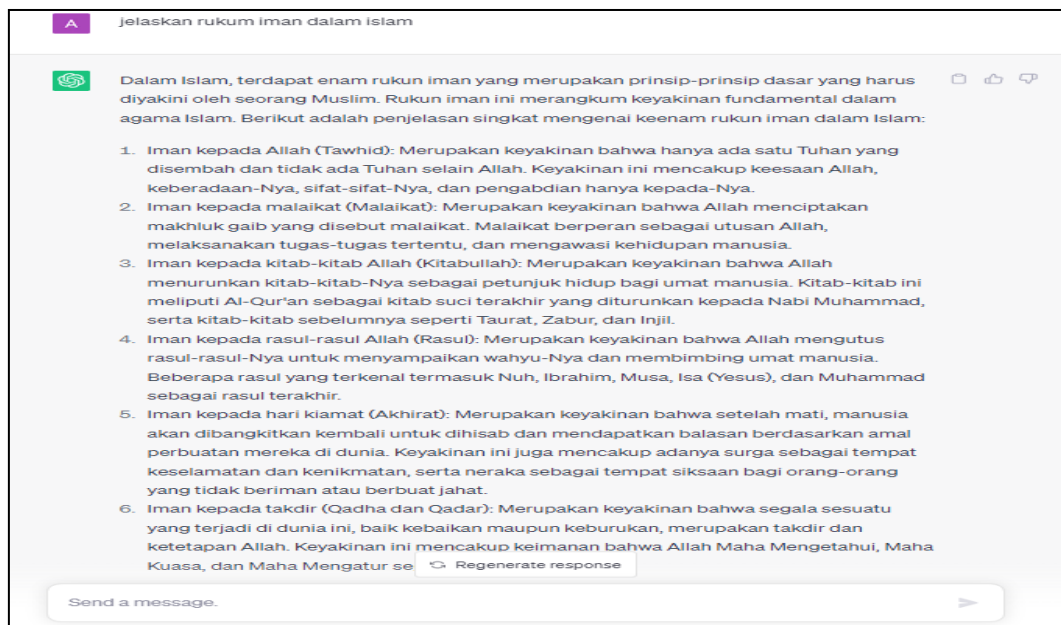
A

jelaskan rukum iman dalam islam

Dalam Islam, terdapat enam rukun iman yang merupakan prinsip-prinsip dasar yang harus diyakini oleh seorang Muslim. Rukun iman ini merangkum keyakinan fundamental dalam agama Islam. Berikut adalah penjelasan singkat mengenai keenam rukun iman dalam Islam:

1. Iman kepada Allah (Tawhid): Merupakan keyakinan bahwa hanya ada satu Tuhan yang disembah dan tidak ada Tuhan selain Allah. Keyakinan ini mencakup keesaan Allah, keberadaan-Nya, sifat-sifat-Nya, dan pengabdian hanya kepada-Nya.
2. Iman kepada malaikat (Malaikat): Merupakan keyakinan bahwa Allah menciptakan makhluk gaib yang disebut malaikat. Malaikat berperan sebagai utusan Allah, melaksanakan tugas-tugas tertentu, dan mengawasi kehidupan manusia.
3. Iman kepada kitab-kitab Allah (Kitabullah): Merupakan keyakinan bahwa Allah menurunkan kitab-kitab-Nya sebagai petunjuk hidup bagi umat manusia. Kitab-kitab ini meliputi Al-Qur'an sebagai kitab suci terakhir yang diturunkan kepada Nabi Muhammad, serta kitab-kitab sebelumnya seperti Taurat, Zabur, dan Injil.
4. Iman kepada rasul-rasul Allah (Rasul): Merupakan keyakinan bahwa Allah mengutus rasul-rasul-Nya untuk menyampaikan wahyu-Nya dan membimbing umat manusia. Beberapa rasul yang terkenal termasuk Nuh, Ibrahim, Musa, Isa (Yesus), dan Muhammad sebagai rasul terakhir.
5. Iman kepada hari kiamat (Akhirat): Merupakan keyakinan bahwa setelah mati, manusia akan dibangkitkan kembali untuk dihisab dan mendapatkan balasan berdasarkan amal perbuatan mereka di dunia. Keyakinan ini juga mencakup adanya surga sebagai tempat keselamatan dan kenikmatan, serta neraka sebagai tempat siksaan bagi orang-orang yang tidak beriman atau berbuat jahat.
6. Iman kepada takdir (Qadha dan Qadar): Merupakan keyakinan bahwa segala sesuatu yang terjadi di dunia ini, baik kebaikan maupun keburukan, merupakan takdir dan ketetapan Allah. Keyakinan ini mencakup keimanan bahwa Allah Maha Mengetahui, Maha Kuasa, dan Maha Mengatur se

Regenerate response

Send a message.